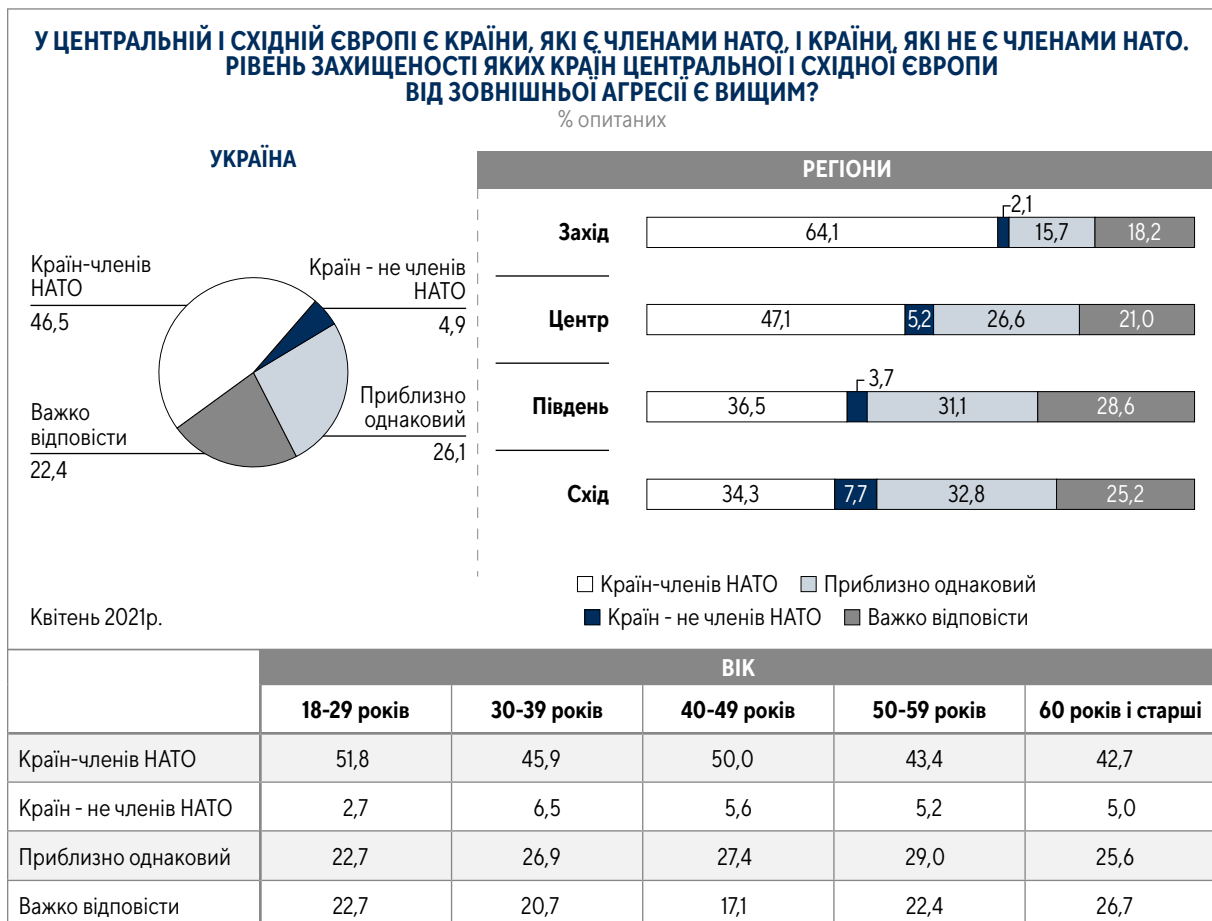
У ЦЕНТРАЛЬНІЙ І СХІДНІЙ ЄВРОПІ Є КРАЇНИ, ЯКІ Є ЧЛЕНАМИ НАТО, І КРАЇНИ, ЯКІ НЕ Є ЧЛЕНАМИ НАТО. РІВЕНЬ ЗАХИЩЕНОСТІ ЯКИХ КРАЇН ЦЕНТРАЛЬНОЇ І СХІДНОЇ ЄВРОПИ ВІД ЗОВНІШНЬОЇ АГРЕСІЇ Є ВИЩИМ?

% опитаних

УКРАЇНА

Країн-членів НАТО
46,5

Країн - не членів НАТО
4,9

Приблизно однаковий
26,1

Важко відповісти
22,4

РЕГІОНИ

Захід 64,1 2,1 15,7 18,2

Центр 47,1 5,2 26,6 21,0

Південь 36,5 3,7 31,1 28,6

Схід 34,3 7,7 32,8 25,2

Країн-членів НАТО
Приблизно однаковий
Країн - не членів НАТО
Важко відповісти

Квітень 2021р.

| | ВІК | | | | |
|---|---|---|---|---|---|
| | 18-29 років | 30-39 років | 40-49 років | 50-59 років | 60 років і старші |
| Країн-членів НАТО | 51,8 | 45,9 | 50,0 | 43,4 | 42,7 |
| Країн - не членів НАТО | 2,7 | 6,5 | 5,6 | 5,2 | 5,0 |
| Приблизно однаковий | 22,7 | 26,9 | 27,4 | 29,0 | 25,6 |
| Важко відповісти | 22,7 | 20,7 | 17,1 | 22,4 | 26,7 |